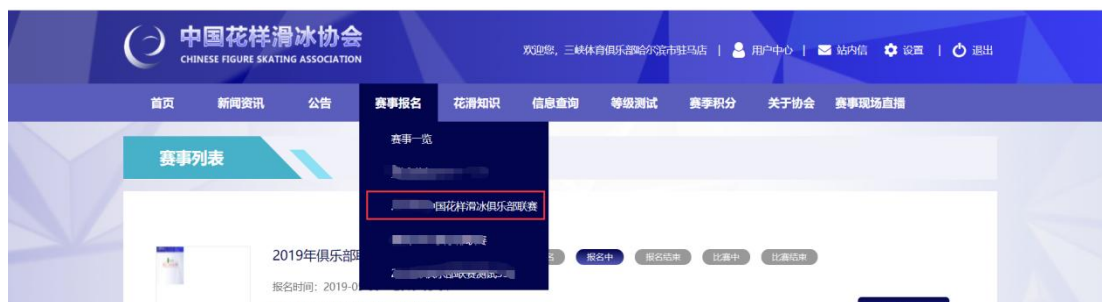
中国花样滑冰协会
CHINESE FIGURE SKATING ASSOCIATION

欢迎您，三峡体育俱乐部哈尔滨市驻马店 | 用户中心 | 站内信 设置 | 退出

首页 新闻资讯 公告 赛事报名 花滑知识 信息查询 等级测试 赛事积分 关于协会 赛事现场直播

赛事一览
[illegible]
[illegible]中国花样滑冰俱乐部联赛
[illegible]
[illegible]

赛事列表

2019年俱乐部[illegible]
报名时间：2019-0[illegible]

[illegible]名 报名中 报名结束 比赛中 比赛结束